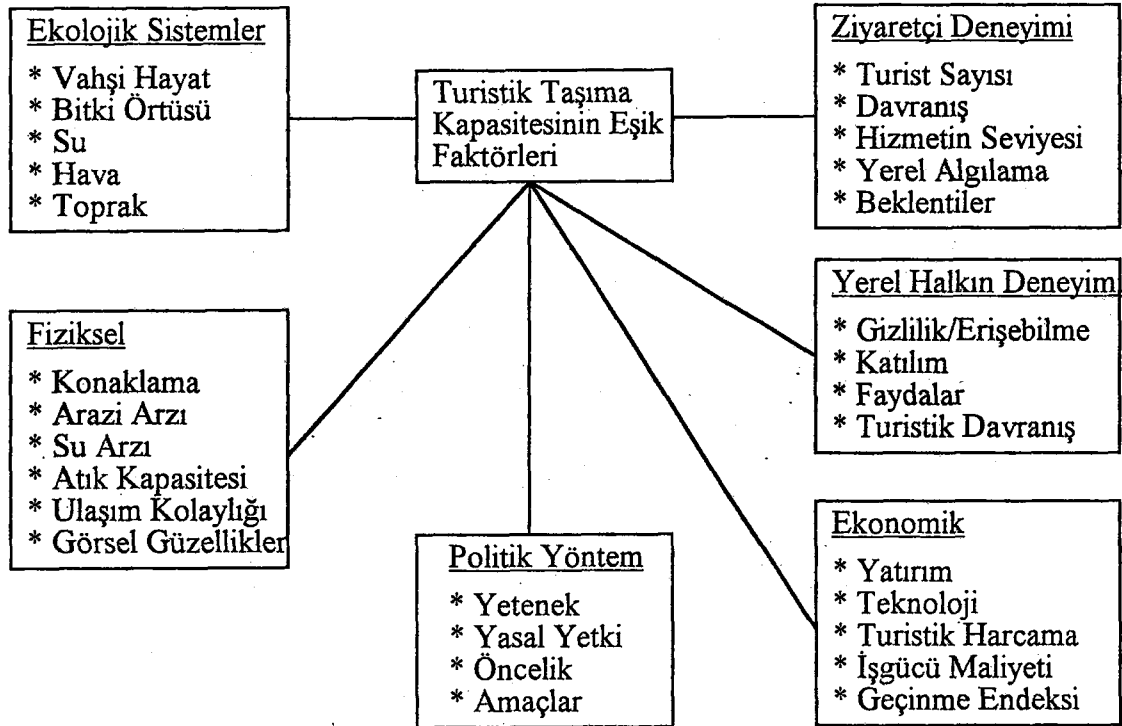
Turistik Taşıma Kapasitesinin Eşik Faktörleri

Ekolojik Sistemler
* Vahşi Hayat
* Bitki Örtüsü
* Su
* Hava
* Toprak

Ziyaretçi Deneyimi
* Turist Sayısı
* Davranış
* Hizmetin Seviyesi
* Yerel Algılama
* Beklentiler

Fiziksel
* Konaklama
* Arazi Arzı
* Su Arzı
* Atık Kapasitesi
* Ulaşım Kolaylığı
* Görsel Güzellikler

Yerel Halkın Deneyim
* Gizlilik/Erişebilme
* Katılım
* Faydalar
* Turistik Davranış

Politik Yöntem
* Yetenek
* Yasal Yetki
* Öncelik
* Amaçlar

Ekonomik
* Yatırım
* Teknoloji
* Turistik Harcama
* İşgücü Maliyeti
* Geçinme Endeksi